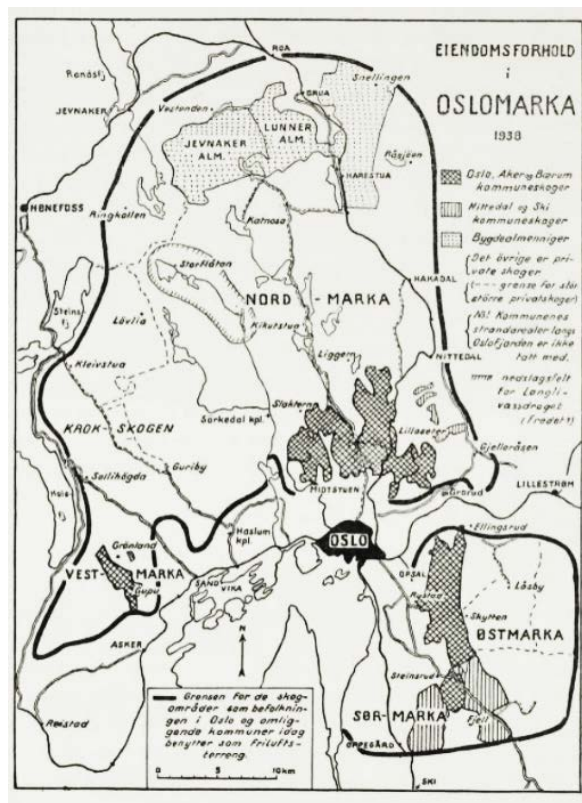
EIENDOMSFORHOLD
i
OSLOMARKA
1938

Oslo, Aker og Bærum kommuneskoger
Nittedal og Ski kommuneskoger
Bygdealmenninger
Det øvrige er private skoger (--- grense for større privatskoger)
NB! Kommunenes strandarealer langs Oslofjorden er ikke tatt med.
nedslagsfelt for Lørglivassdraget (fredet)

ROA
Randsfj.
JEVNAKER
Vestenden
Snellingen
GRUA
JEVNAKER ALM.
LUNNER ALM.
HARESTUA
Råsjøen
HØNEFOSS
Ringkollen
Katnosa
HAKADAL
Storflåten
NORD - MARKA
Steinsfj.
Løvlia
Kikutstua
Kleivstua
Liggern
NITTEDAL
Sørkedal kpl.
Skjærsjøen
KROK - SKOGEN
Lilleseter
Gjelleråsen
Sollihøgda
Guriby
MIDTSTUEN
Grorud
LILLESTRØM
Kolsås
Haslum kpl
OSLO
Grønland
Ellingsrud
VEST - MARKA
Sandvika
OPSAL
Losby
Skytten
ØSTMARKA
ASKER
Steinsrud
SØR - MARKA
Fjell
Reistad
OPPEGÅRD
SKI
N

Grensen for de skogområder som befolkningen i Oslo og omliggende kommuner idag benytter som friluftsterreng.
0 5 10km